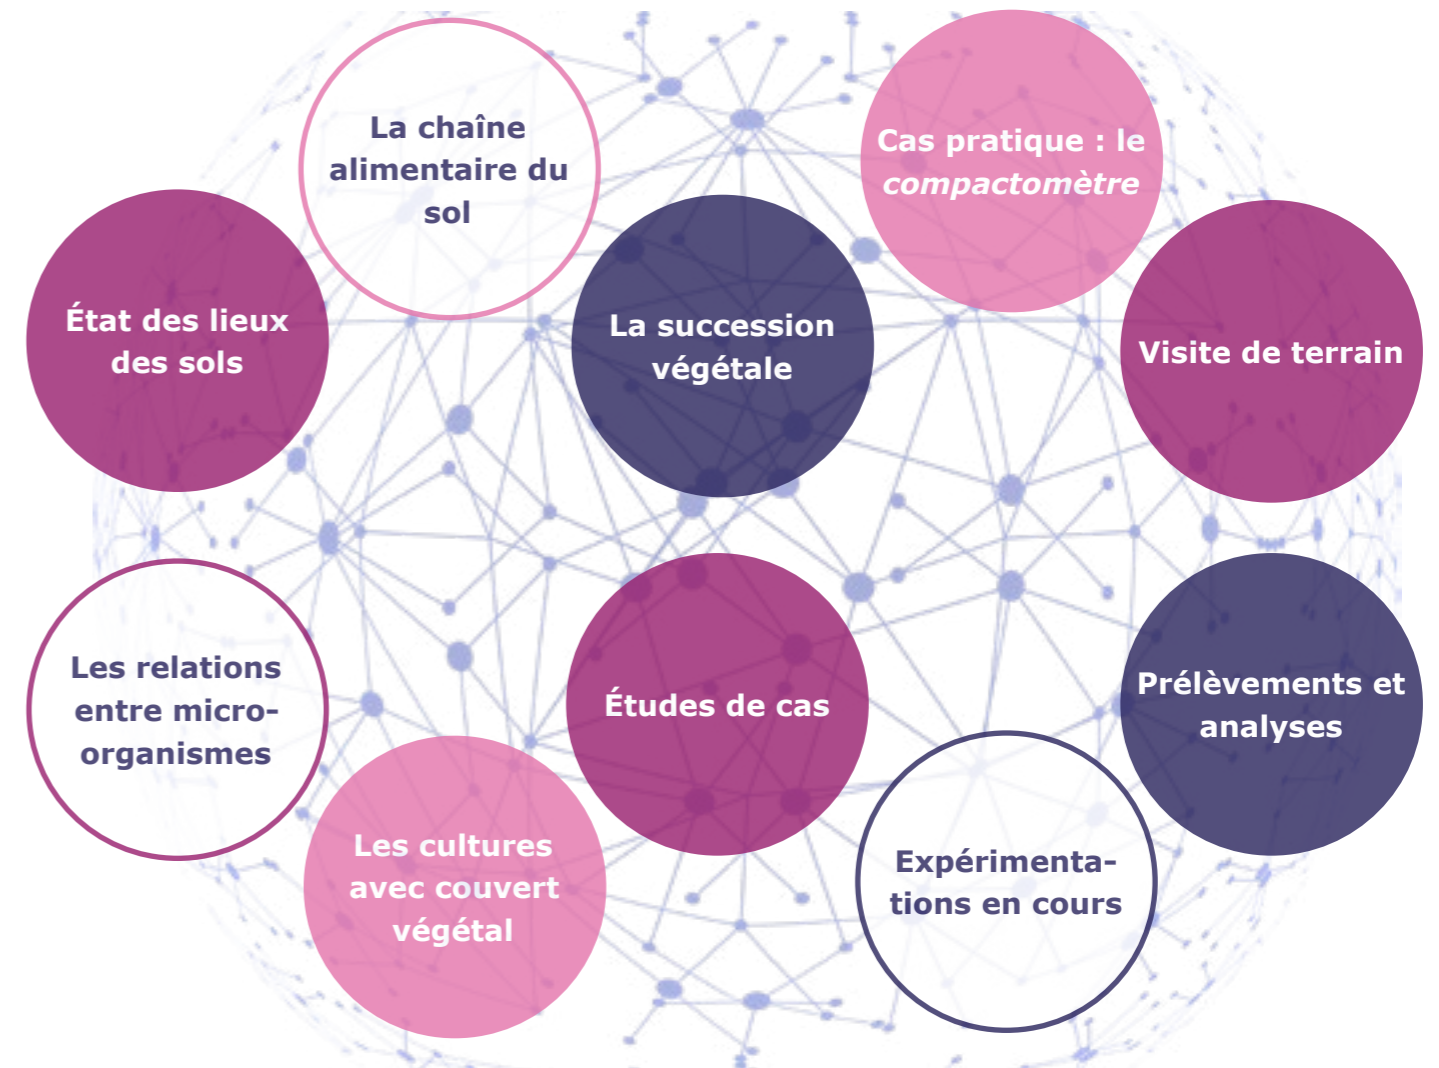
La chaîne alimentaire du sol

Cas pratique : le *compactomètre*

État des lieux des sols

La succession végétale

Visite de terrain

Les relations entre micro-organismes

Études de cas

Prélèvements et analyses

Les cultures avec couvert végétal

Expérimentations en cours